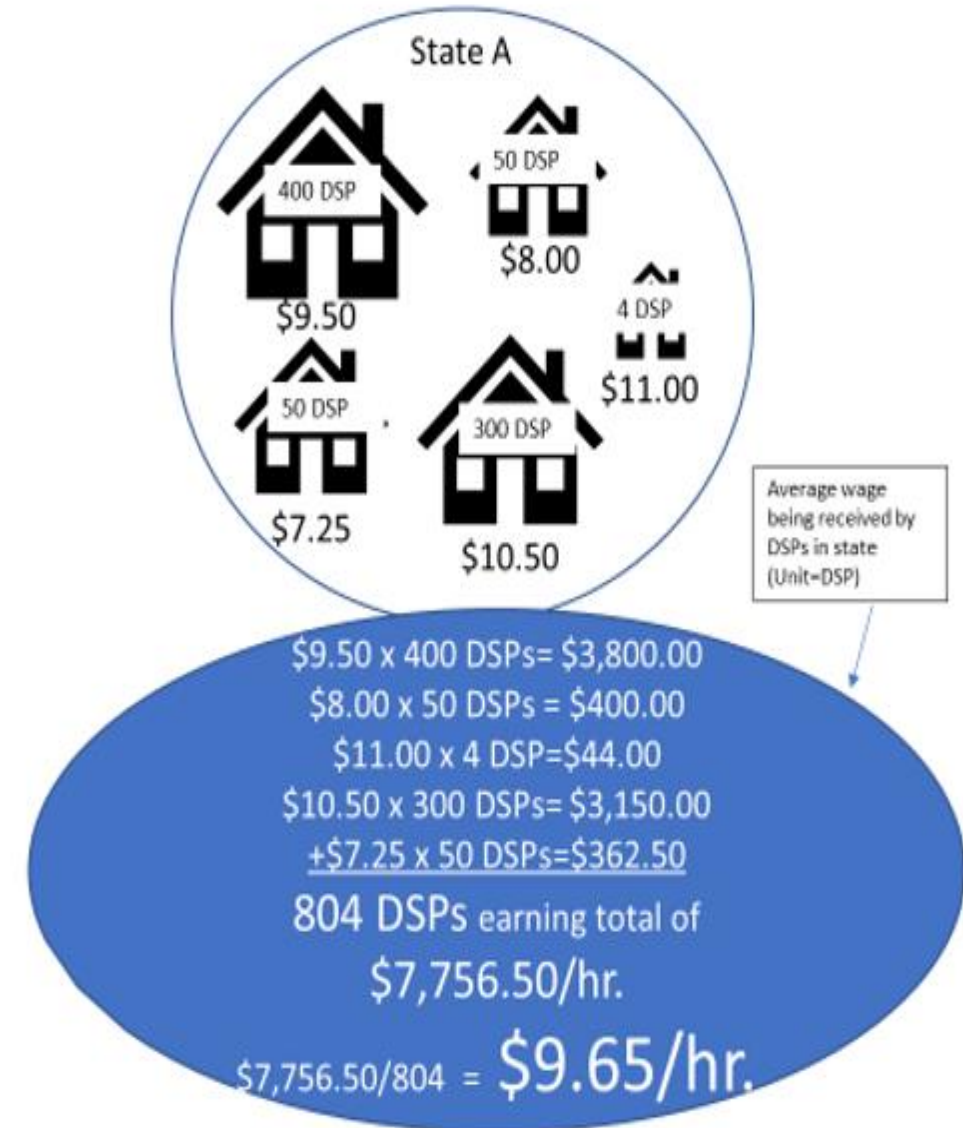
State A

400 DSP

$9.50

50 DSP

$8.00

4 DSP

$11.00

50 DSP

$7.25

300 DSP

$10.50

Average wage being received by DSPs in state (Unit=DSP)

$9.50 x 400 DSPs= $3,800.00
$8.00 x 50 DSPs = $400.00
$11.00 x 4 DSP=$44.00
$10.50 x 300 DSPs= $3,150.00
+$7.25 x 50 DSPs=$362.50

804 DSPs earning total of
$7,756.50/hr.

$7,756.50/804 = $9.65/hr.